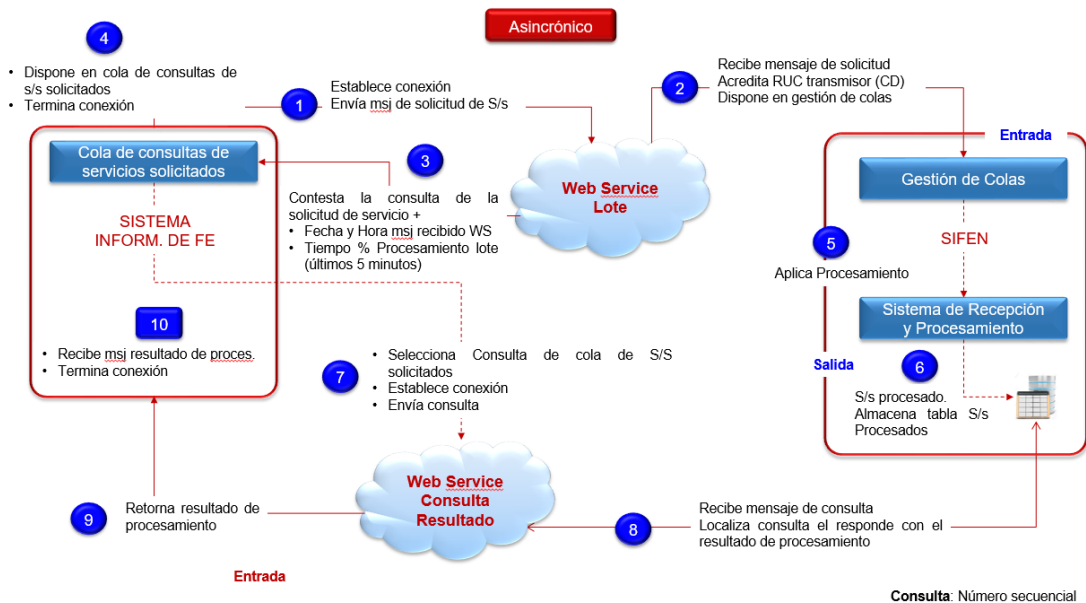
Asincrónico

4

• Dispone en cola de consultas de s/s solicitados
• Termina conexión

1

Establece conexión
Envía msj de solicitud de S/s

2

Recibe mensaje de solicitud
Acredita RUC transmisor (CD)
Dispone en gestión de colas

Cola de consultas de servicios solicitados

3

Contesta la consulta de la solicitud de servicio +
• Fecha y Hora msj recibido WS
• Tiempo % Procesamiento lote (últimos 5 minutos)

Web Service Lote

Entrada

Gestión de Colas

SISTEMA INFORM. DE FE

5

Aplica Procesamiento

SIFEN

Sistema de Recepción y Procesamiento

10

• Recibe msj resultado de proces.
• Termina conexión

7

• Selecciona Consulta de cola de S/S solicitados
• Establece conexión
• Envía consulta

Salida

6

S/s procesado. Almacena tabla S/s Procesados

Web Service Consulta Resultado

9

Retorna resultado de procesamiento

8

Recibe mensaje de consulta
Localiza consulta el responde con el resultado de procesamiento

Entrada

Consulta: Número secuencial